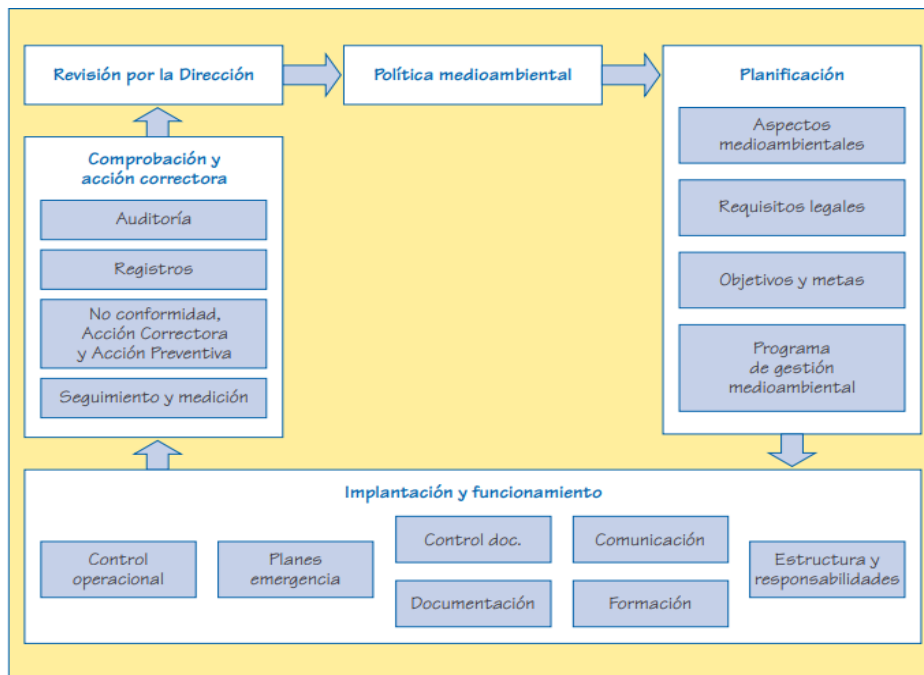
Revisión por la Dirección

Política medioambiental

Planificación

Aspectos medioambientales

Requisitos legales

Objetivos y metas

Programa de gestión medioambiental

Comprobación y acción correctora

Auditoría

Registros

No conformidad, Acción Correctora y Acción Preventiva

Seguimiento y medición

Implantación y funcionamiento

Control operacional

Planes emergencia

Control doc.

Documentación

Comunicación

Formación

Estructura y responsabilidades